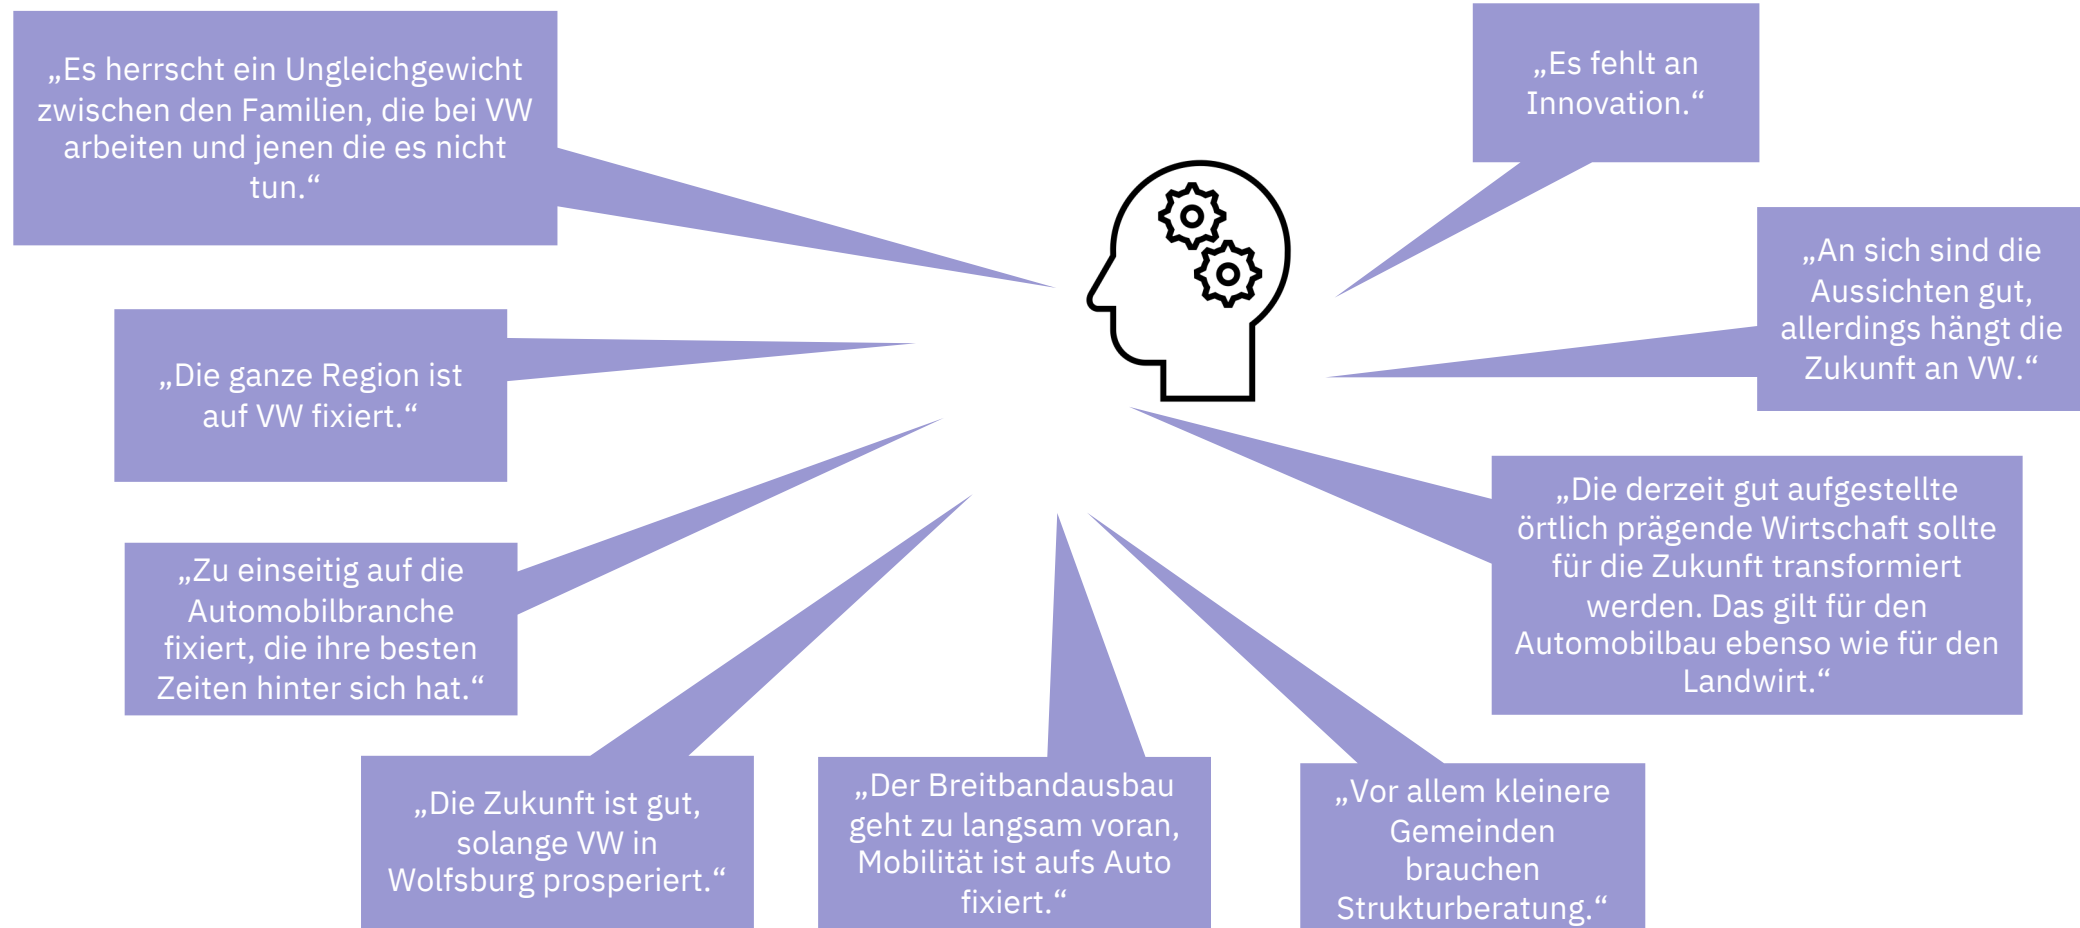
„Es herrscht ein Ungleichgewicht zwischen den Familien, die bei VW arbeiten und jenen die es nicht tun.“

„Es fehlt an Innovation.“

„An sich sind die Aussichten gut, allerdings hängt die Zukunft an VW.“

„Die ganze Region ist auf VW fixiert.“

„Die derzeit gut aufgestellte örtlich prägende Wirtschaft sollte für die Zukunft transformiert werden. Das gilt für den Automobilbau ebenso wie für den Landwirt.“

„Zu einseitig auf die Automobilbranche fixiert, die ihre besten Zeiten hinter sich hat.“

„Die Zukunft ist gut, solange VW in Wolfsburg prosperiert.“

„Der Breitbandausbau geht zu langsam voran, Mobilität ist aufs Auto fixiert.“

„Vor allem kleinere Gemeinden brauchen Strukturberatung.“